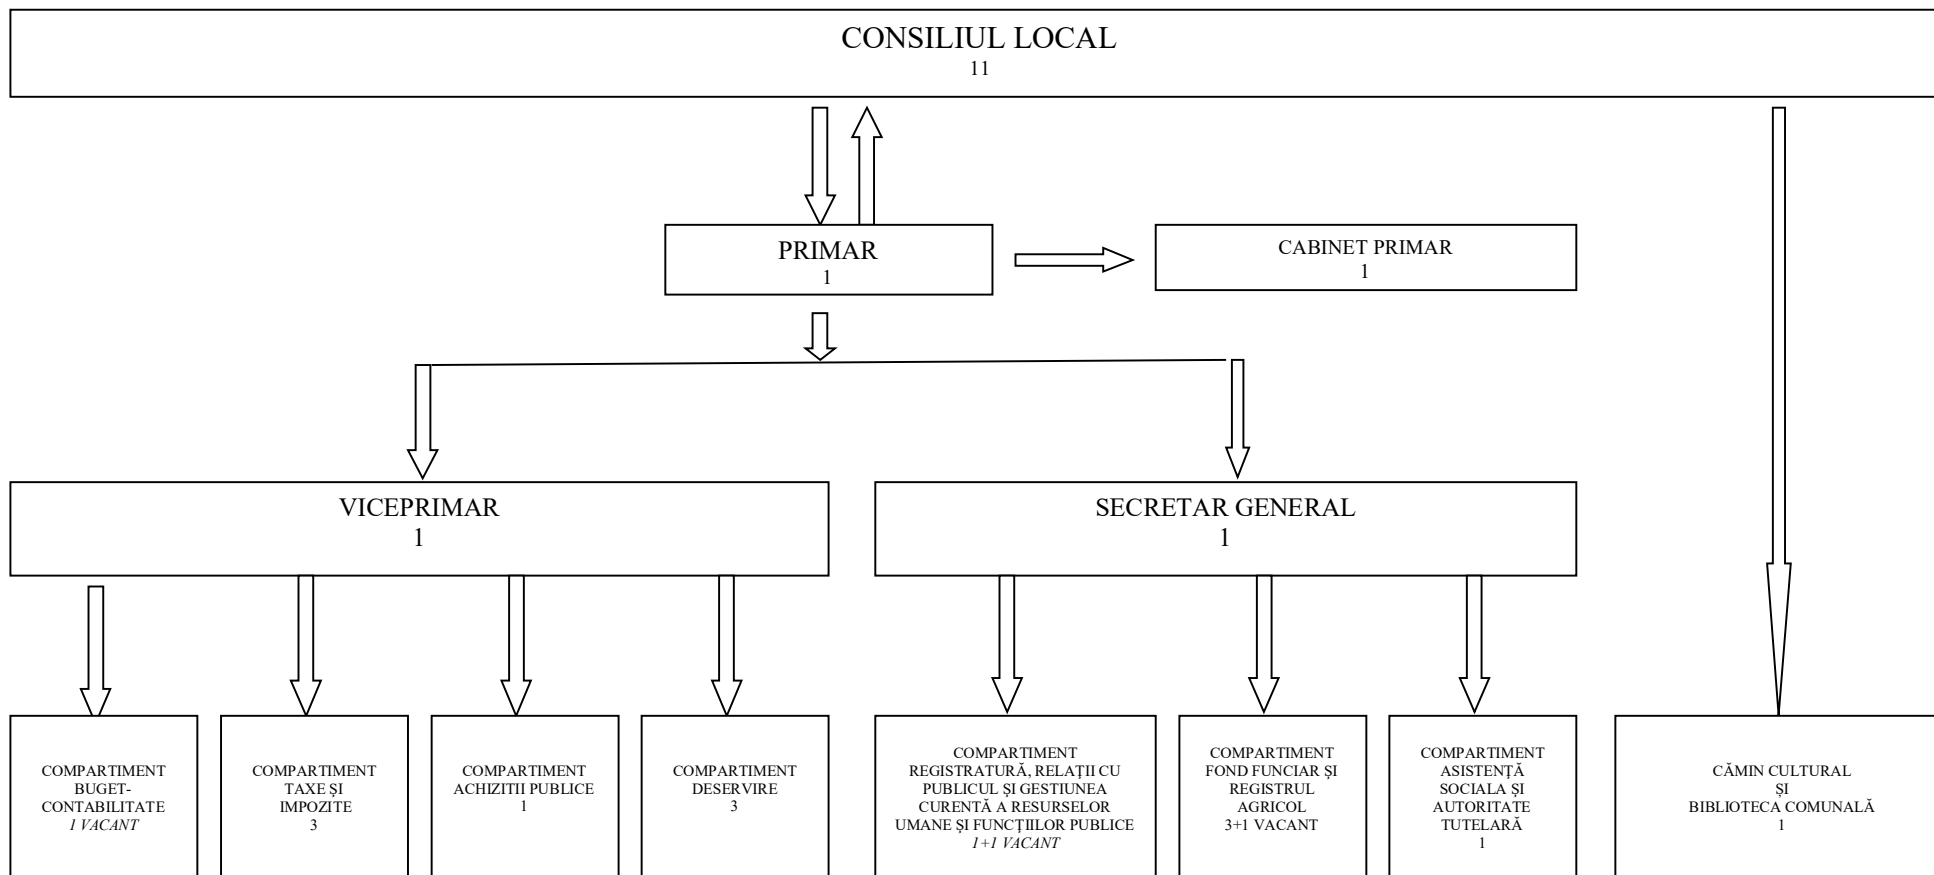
CONSILIUL LOCAL
11

PRIMAR
1

CABINET PRIMAR
1

VICEPRIMAR
1

SECRETAR GENERAL
1

COMPARTIMENT BUGET-CONTABILITATE
1 VACANT

COMPARTIMENT TAXE ȘI IMPOZITE
3

COMPARTIMENT ACHIZITII PUBLICE
1

COMPARTIMENT DESERVIRE
3

COMPARTIMENT REGISTRATURĂ, RELAȚII CU PUBLICUL ȘI GESTIUNEA CURENTĂ A RESURSELOR UMANE ȘI FUNCȚIILOR PUBLICE
1+1 VACANT

COMPARTIMENT FOND FUNCIAR ȘI REGISTRUL AGRICOL
3+1 VACANT

COMPARTIMENT ASISTENȚĂ SOCIALA ȘI AUTORITATE TUTELARĂ
1

CĂMIN CULTURAL
ȘI
BIBLIOTECA COMUNALĂ
1